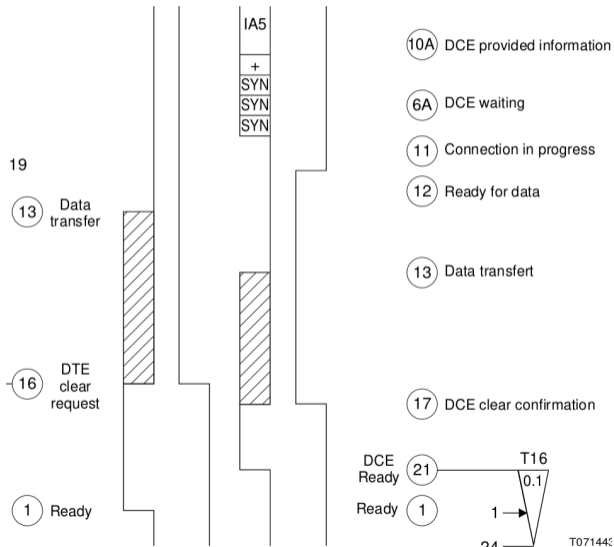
IA5
+
SYN
SYN
SYN

10A DCE provided information

6A DCE waiting

11 Connection in progress

12 Ready for data

13 Data transfert

17 DCE clear confirmation

19

13 Data transfer

16 DTE clear request

1 Ready

DCE Ready 21

T16

0.1

Ready 1

1

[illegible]

T07144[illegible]